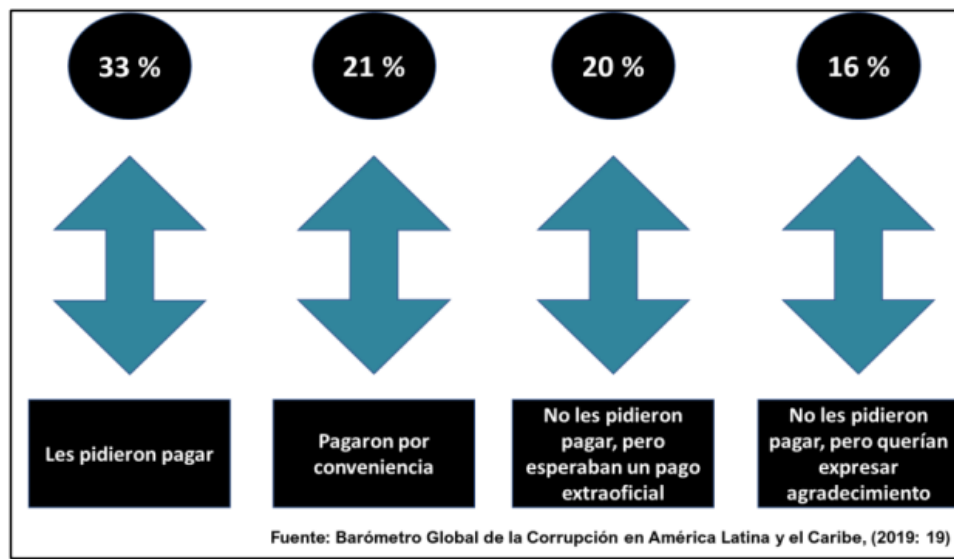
33 %

21 %

20 %

16 %

Les pidieron pagar

Pagaron por conveniencia

No les pidieron pagar, pero esperaban un pago extraoficial

No les pidieron pagar, pero querían expresar agradecimiento

Fuente: Barómetro Global de la Corrupción en América Latina y el Caribe, (2019: 19)